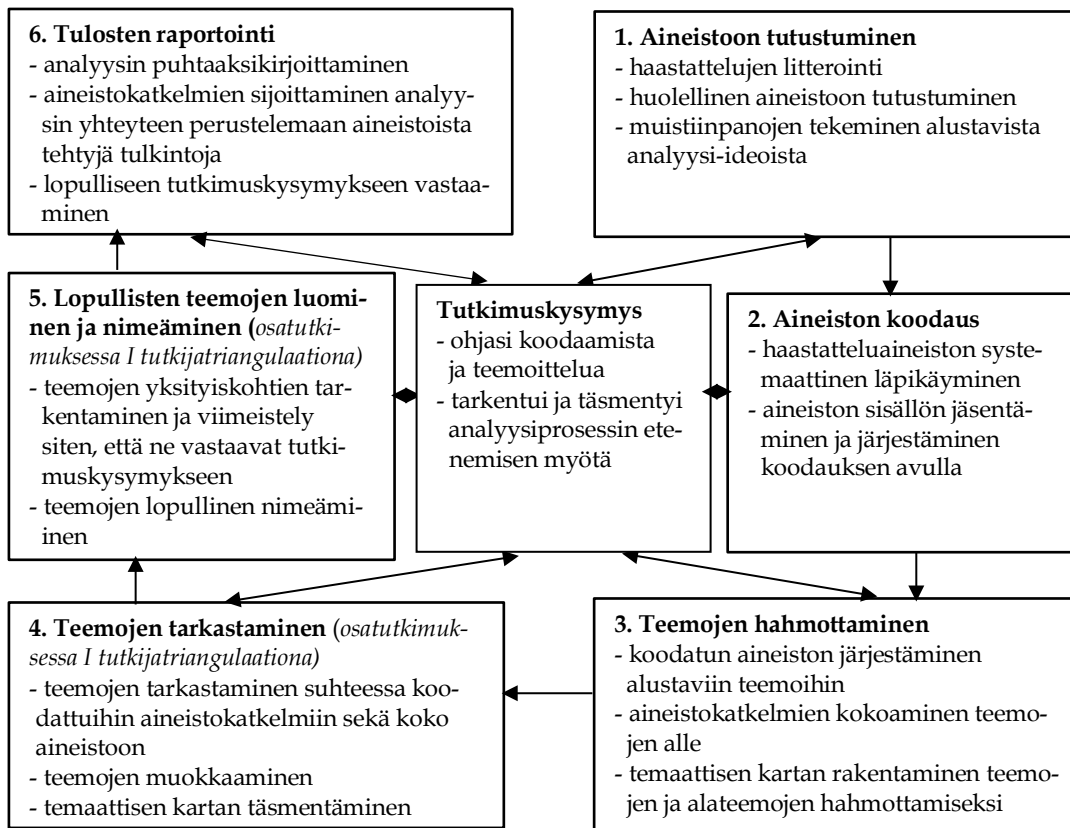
**6. Tulosten raportointi**
- analyysin puhtaaksikirjoittaminen
- aineistokatkelmien sijoittaminen analyysin yhteyteen perustelemaan aineistoista tehtyjä tulkintoja
- lopulliseen tutkimuskysymykseen vastaaminen

**1. Aineistoon tutustuminen**
- haastattelujen litterointi
- huolellinen aineistoon tutustuminen
- muistiinpanojen tekeminen alustavista analyysi-ideoista

**5. Lopullisten teemojen luominen ja nimeäminen** (*osatutkimuksessa I tutkijatriangulaationa)*
- teemojen yksityiskohtien tarkentaminen ja viimeistely siten, että ne vastaavat tutkimuskysymykseen
- teemojen lopullinen nimeäminen

**Tutkimuskysymys**
- ohjasi koodaamista ja teemoittelua
- tarkentui ja täsmentyi analyysiprosessin etenemisen myötä

**2. Aineiston koodaus**
- haastatteluaineiston systemaattinen läpikäyminen
- aineiston sisällön jäsentäminen ja järjestäminen koodauksen avulla

**4. Teemojen tarkastaminen** (*osatutkimuksessa I tutkijatriangulaationa)*
- teemojen tarkastaminen suhteessa koodattuihin aineistokatkelmiin sekä koko aineistoon
- teemojen muokkaaminen
- temaattisen kartan täsmentäminen

**3. Teemojen hahmottaminen**
- koodatun aineiston järjestäminen alustaviin teemoihin
- aineistokatkelmien kokoaminen teemojen alle
- temaattisen kartan rakentaminen teemojen ja alateemojen hahmottamiseksi